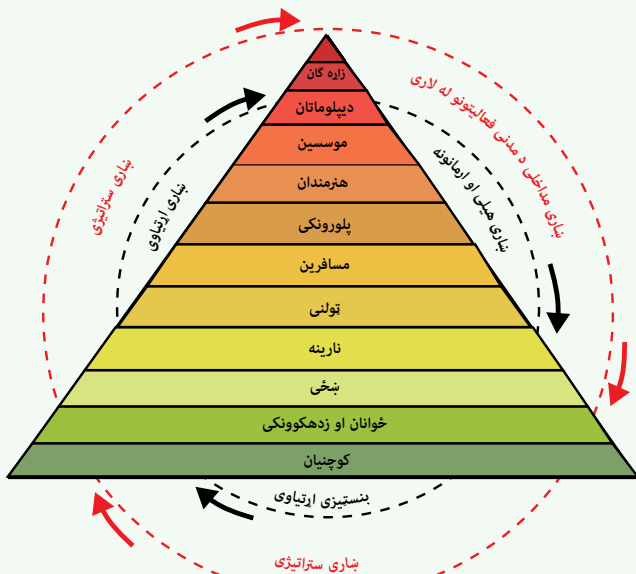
زاره گان
ډیپلوماتان
موسسین
هنرمندان
پلورونکی
مسافرین
ټولنی
نارینه
ښځی
ځوانان او زدهکوونکی
کوچنیان

ښاري مداخلې د مدني فعالیتونو له لارې
ښاري هیلې او ارمانونه
ښاري ارتباوي
ښاري ستراتیژي
بنسټیزي ارتباوي
ښاري ستراتیژي